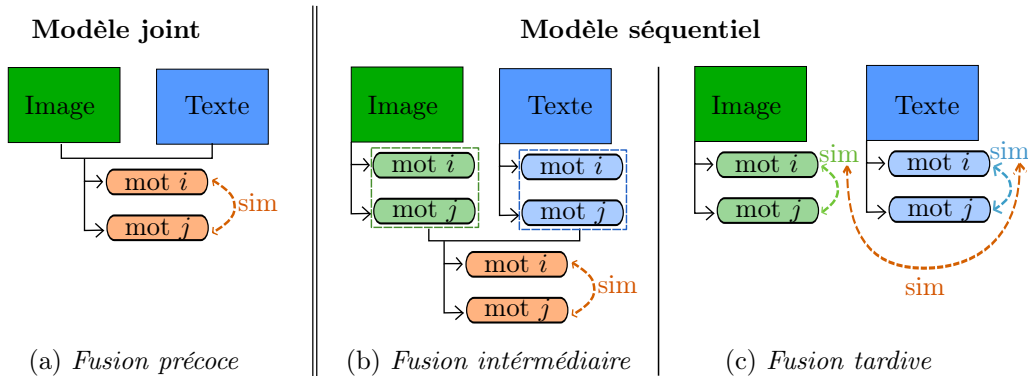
Modèle joint

Image

Texte

mot $i$

mot $j$

sim

(a) *Fusion précoce*

Modèle séquentiel

Image

Texte

mot $i$

mot $j$

mot $i$

mot $j$

mot $i$

mot $j$

sim

(b) *Fusion intérmédiaire*

Image

Texte

mot $i$

mot $j$

sim

mot $i$

mot $j$

sim

sim

(c) *Fusion tardive*